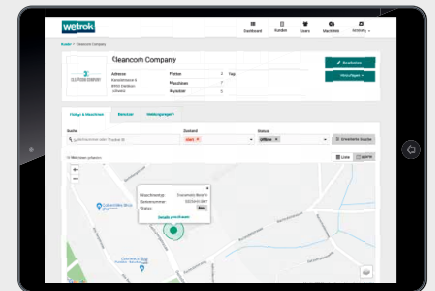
wetrok

Dashboard Kunden Users Machtlink Ansicht

Kunde > Cleancon Company

Cleancon Company

CLEANCON COMPANY

Adresse

Flotten 3 Tag

Maschinen 7

Ausstehd 0

Bearbeiten

Hinzufügen

Flotte & Maschinen Benutzer Meldungsregeln

Suche

Zustand

Status

Erweiterte Suche

Liste Karte

Maschinentyp
Seriennummer
Status

Details anschauen